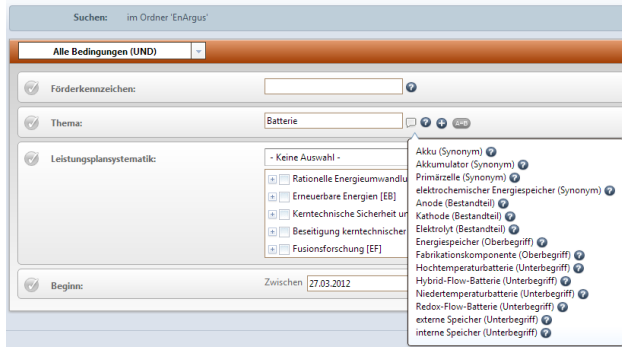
Suchen: im Ordner 'EnArgus'

Alle Bedingungen (UND)

Förderkennzeichen:

Thema:

Batterie

Leistungsplansystematik:

- Keine Auswahl -

Rationelle Energieumwandlu

Erneuerbare Energien [EB]

Kerntechnische Sicherheit ur

Beseitigung kerntechnischer

Fusionsforschung [EF]

Beginn:

Zwischen 27.03.2012

Akku (Synonym)
Akkumulator (Synonym)
Primärzelle (Synonym)
elektrochemischer Energiespeicher (Synonym)
Anode (Bestandteil)
Kathode (Bestandteil)
Elektrolyt (Bestandteil)
Energiespeicher (Oberbegriff)
Fabrikationskomponente (Oberbegriff)
Hochtemperaturbatterie (Unterbegriff)
Hybrid-Flow-Batterie (Unterbegriff)
Niedertemperaturbatterie (Unterbegriff)
Redox-Flow-Batterie (Unterbegriff)
externe Speicher (Unterbegriff)
interne Speicher (Unterbegriff)